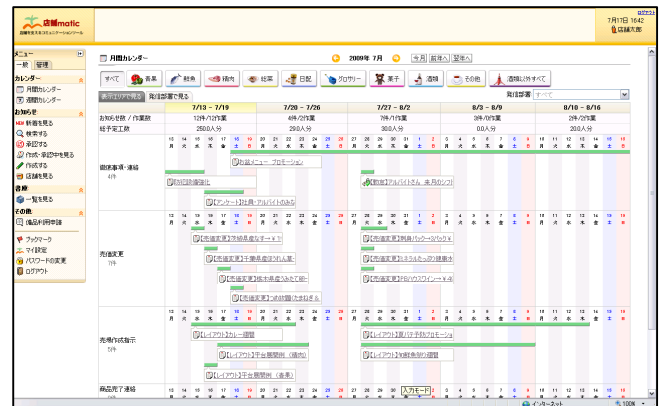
店舗matic
店舗を支えるコミュニケーションツール

ログアウト
7月17日 16:42
店舗太郎

メニュー
一般 管理
カレンダー
月間カレンダー
週間カレンダー
お知らせ
新着を見る
検索する
承認する
作成・承認中を見る
作成する
店舗を見る
書庫
一覧を見る
その他
備品利用申請
ブックマーク
マイ設定
パスワードの変更
ログアウト

月間カレンダー
2009年 7月
今月 前月 翌月

すべて 青果 鮮魚 精肉 惣菜 日配 グロサリー 菓子 酒類 その他 酒類はすべて

表示エリアで見る 発信部署で見る
発信部署 すべて

| | 7/13 - 7/19 | 7/20 - 7/26 | 7/27 - 8/2 | 8/3 - 8/9 | 8/10 - 8/16 |
|---|---|---|---|---|---|
| お知らせ数 / 作業数 | 12件/12作業 | 4件/2作業 | 7件/1作業 | 3件/0作業 | 2件/2作業 |
| 総予定工数 | 250.0人分 | 29.0人分 | 30.0人分 | 0.0人分 | 20.0人分 |

販促事項・連絡 4件
お盆メニュー プロモーション
[対応]店舗改装
[動画]アルバイトさん 来月のシフ
[アンケート]社員・アルバイトのみ

売場改変 7件
[売場変更]早絵の具なす→¥
[売場変更]千葉県産ほうれん草
[売場変更]栃木県産なあ
[売場変更]つめ替用
[売場変更]熟肉パック→¥
[売場変更]ミネラルたっぷり健康水
[売場変更]PBソウウイン→¥

売場作成指示 5件
[レイアウト]カレー週間
[レイアウト]千台簡易(構内)
[レイアウト]千台簡易(表示)
[レイアウト]夏バテ予防フェア
[レイアウト]お惣菜の週間

商品完了連絡
入力モード

インターネット 100%